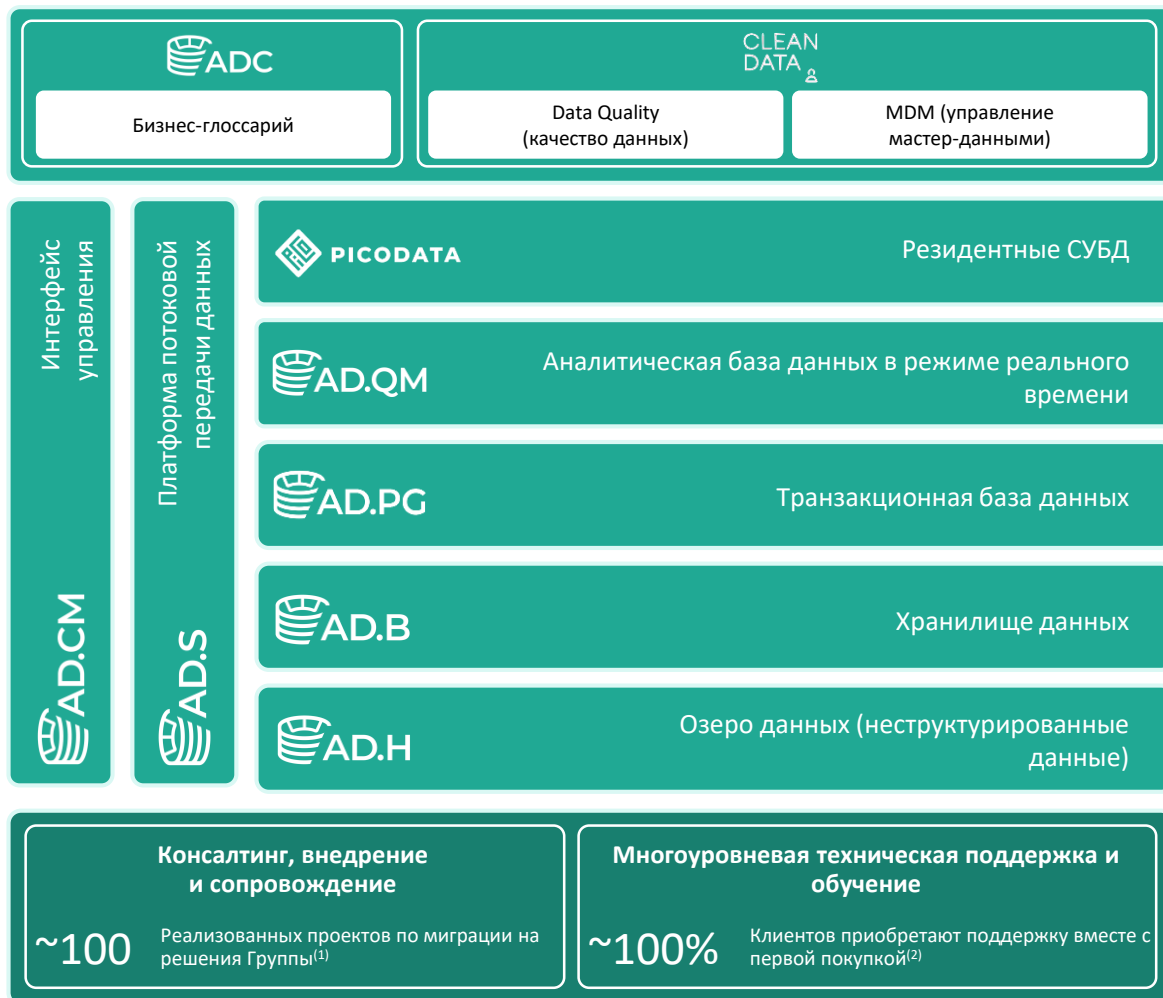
ADC

Бизнес-глоссарий

CLEAN DATA

Data Quality (качество данных)

MDM (управление мастер-данными)

Интерфейс управления

AD.CM

Платформа потоковой передачи данных

AD.S

PICODATA

Резидентные СУБД

AD.QM

Аналитическая база данных в режиме реального времени

AD.PG

Транзакционная база данных

AD.B

Хранилище данных

AD.H

Озеро данных (неструктурированные данные)

Консалтинг, внедрение и сопровождение

~100

Реализованных проектов по миграции на решения Группы$^{(1)}$

Многоуровневая техническая поддержка и обучение

~100%

Клиентов приобретают поддержку вместе с первой покупкой$^{(2)}$